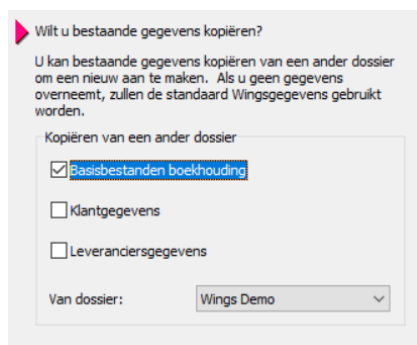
Wilt u bestaande gegevens kopiëren?

U kan bestaande gegevens kopiëren van een ander dossier om een nieuw aan te maken. Als u geen gegevens overneemt, zullen de standaard Wingsgegevens gebruikt worden.

Kopiëren van een ander dossier

☑ Basisbestanden boekhouding

☐ Klantgegevens

☐ Leveranciersgegevens

Van dossier: Wings Demo